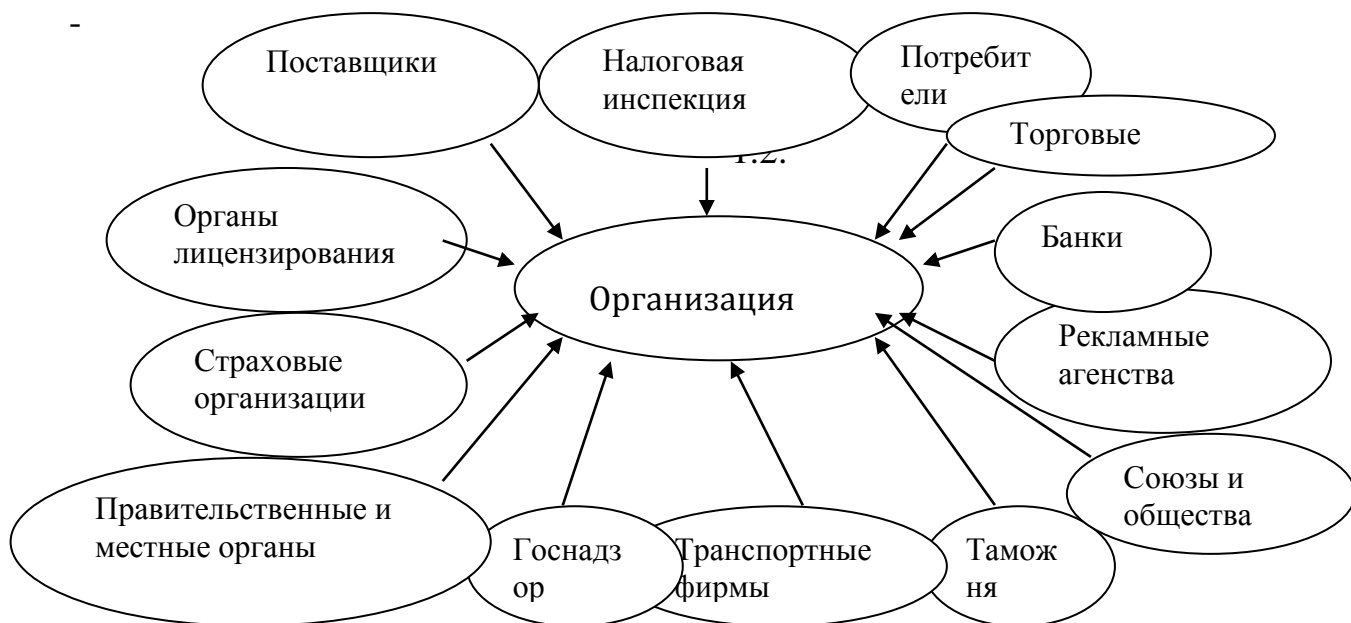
-

Поставщики

Налоговая инспекция

Потребит ели

Торговые

1.2.

Органы лицензирования

Организация

Банки

Рекламные агенства

Страховые организации

Союзы и общества

Правительственные и местные органы

Госнадз ор

Транспортные фирмы

Тамож ня